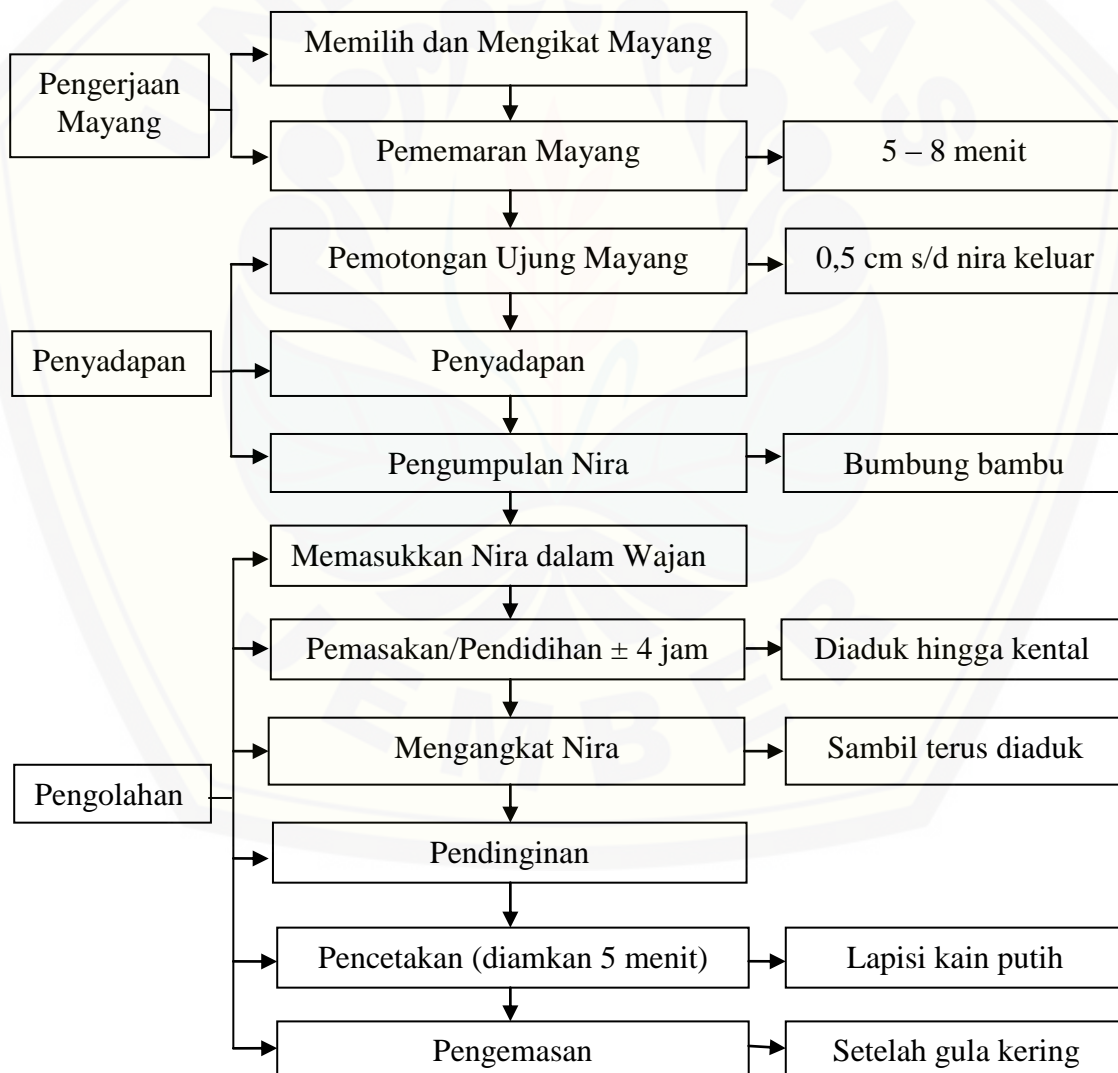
Pengerjaan Mayang

Memilih dan Mengikat Mayang

Pememaran Mayang

5 – 8 menit

Pemotongan Ujung Mayang

0,5 cm s/d nira keluar

Penyadapan

Penyadapan

Pengumpulan Nira

Bumbung bambu

Memasukkan Nira dalam Wajan

Pemasakan/Pendidihan ± 4 jam

Diaduk hingga kental

Pengolahan

Mengangkat Nira

Sambil terus diaduk

Pendinginan

Pencetakan (diamkan 5 menit)

Lapisi kain putih

Pengemasan

Setelah gula kering